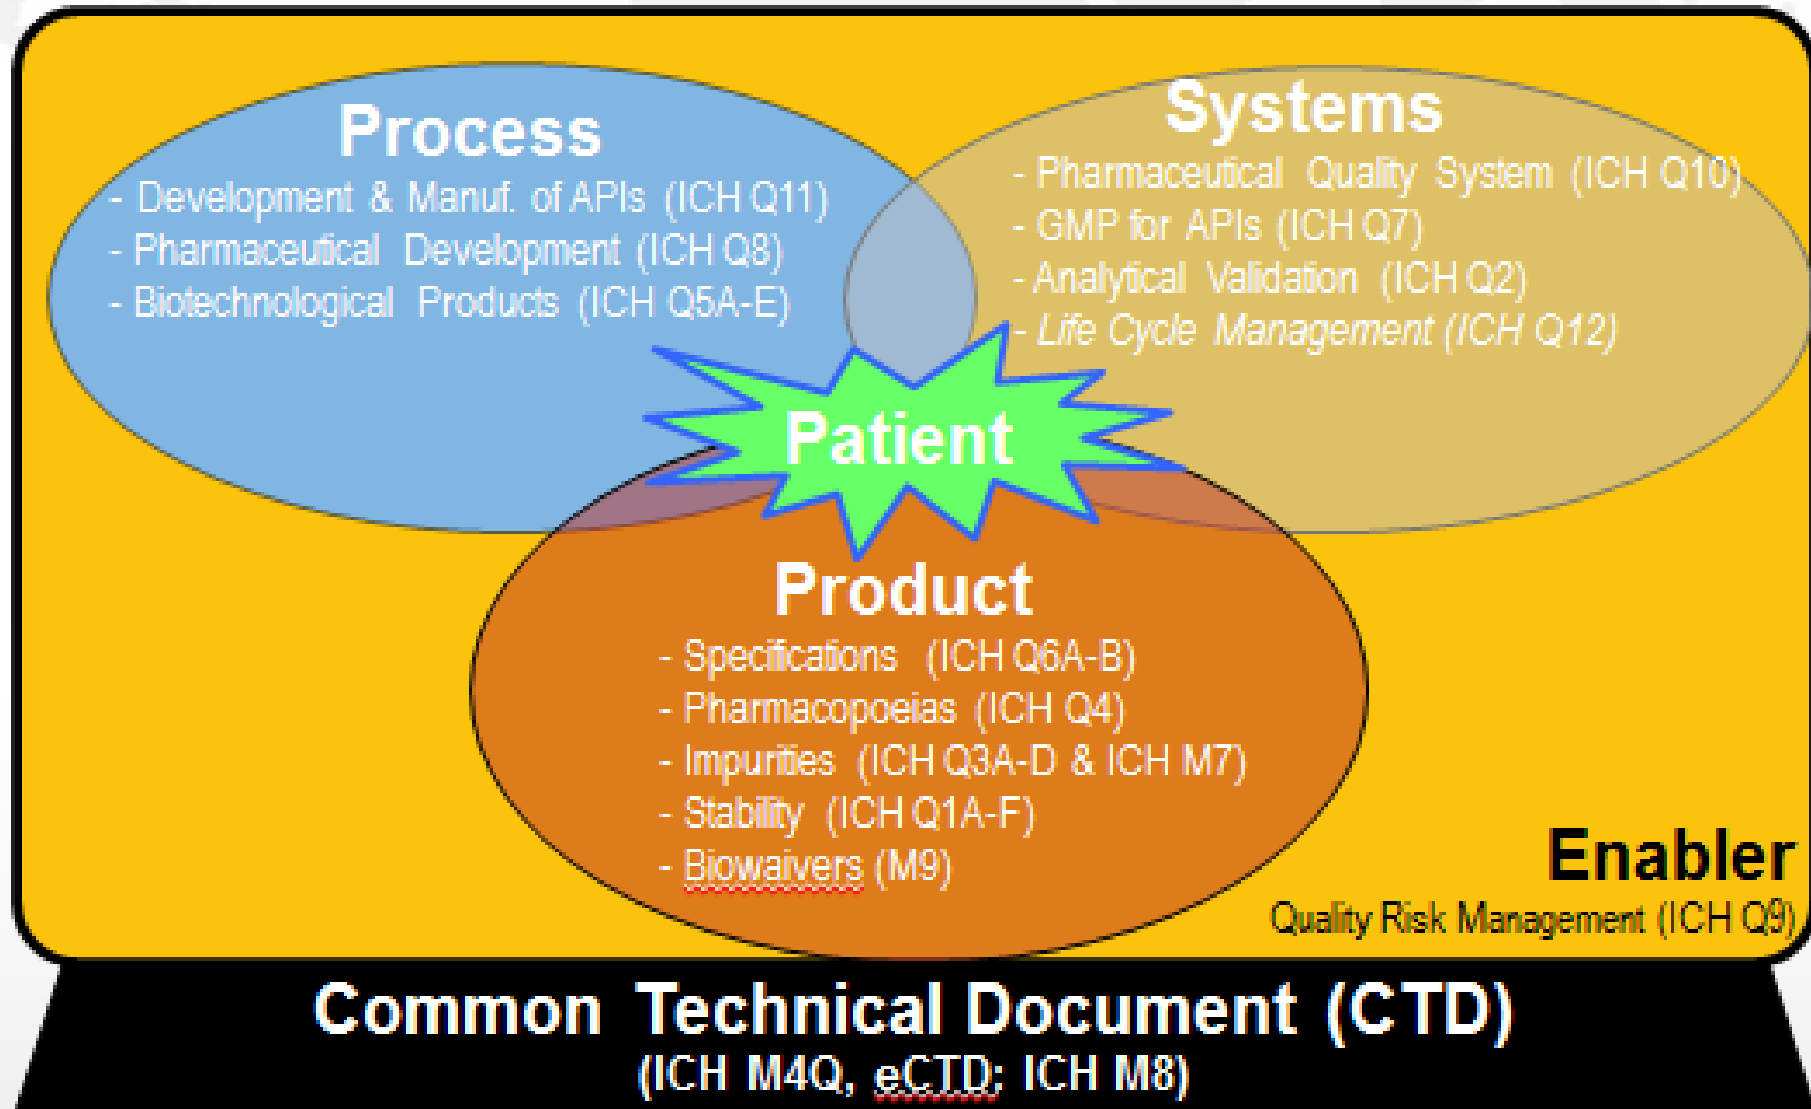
Process
- Development & Manuf. of APIs (ICH Q11)
- Pharmaceutical Development (ICH Q8)
- Biotechnological Products (ICH Q5A-E)

Systems
- Pharmaceutical Quality System (ICH Q10)
- GMP for APIs (ICH Q7)
- Analytical Validation (ICH Q2)
- Life Cycle Management (ICH Q12)

Patient

Product
- Specifications (ICH Q6A-B)
- Pharmacopoeias (ICH Q4)
- Impurities (ICH Q3A-D & ICH M7)
- Stability (ICH Q1A-F)
- Biowaivers (M9)

Enabler
Quality Risk Management (ICH Q9)

Common Technical Document (CTD)
(ICH M4Q, eCTD; ICH M8)